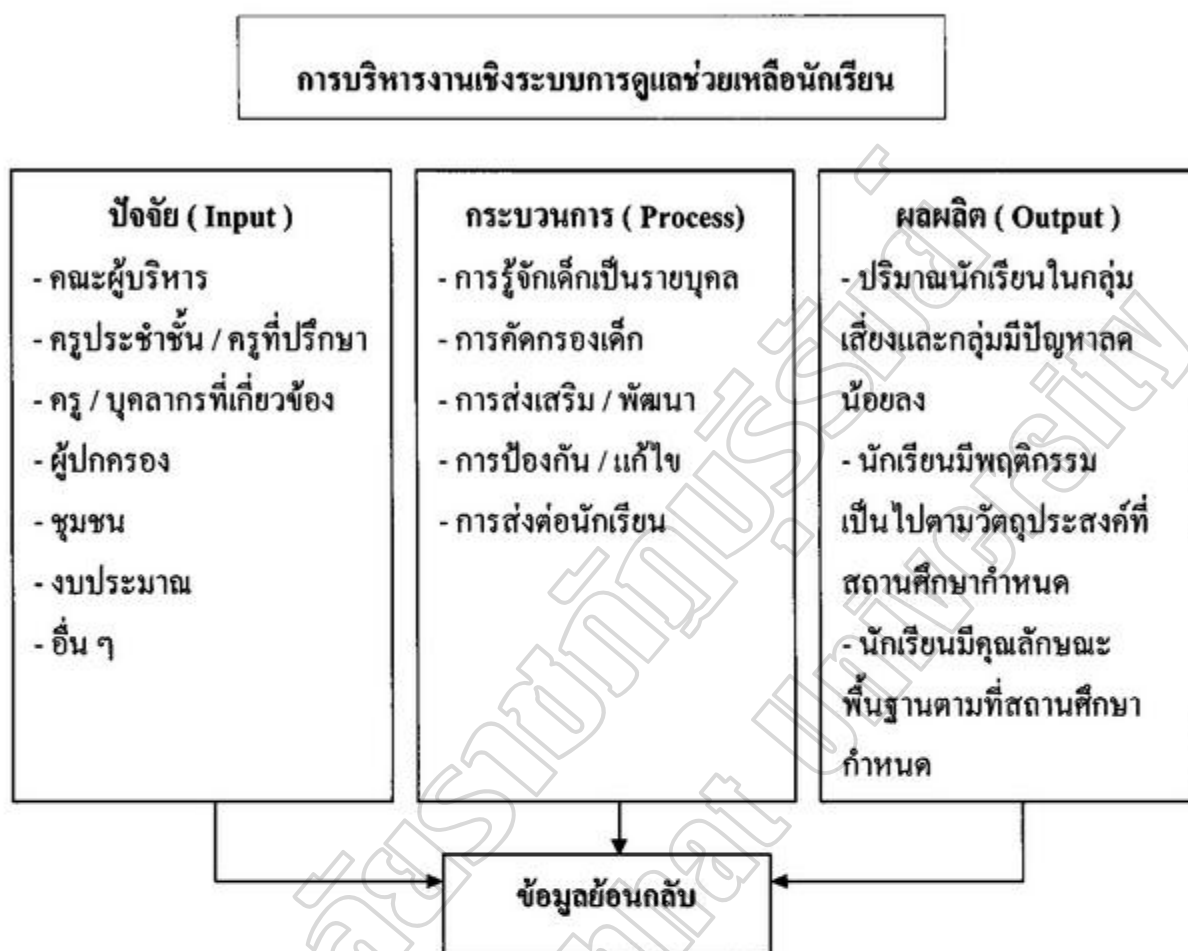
การบริหารงานเชิงระบบการดูแลช่วยเหลือนักเรียน

ปัจจัย ( Input )
- คณะผู้บริหาร
- ครูประจำชั้น / ครูที่ปรึกษา
- ครู / บุคลากรที่เกี่ยวข้อง
- ผู้ปกครอง
- ชุมชน
- งบประมาณ
- อื่น ๆ

กระบวนการ ( Process)
- การรู้จักเด็กเป็นรายบุคล
- การคัดกรองเด็ก
- การส่งเสริม / พัฒนา
- การป้องกัน / แก้ไข
- การส่งต่อนักเรียน

ผลผลิต ( Output )
- ปริมาณนักเรียนในกลุ่มเสี่ยงและกลุ่มมีปัญหาลดน้อยลง
- นักเรียนมีพฤติกรรมเป็นไปตามวัตถุประสงค์ที่สถานศึกษากำหนด
- นักเรียนมีคุณลักษณะพื้นฐานตามที่สถานศึกษากำหนด

ข้อมูลย้อนกลับ